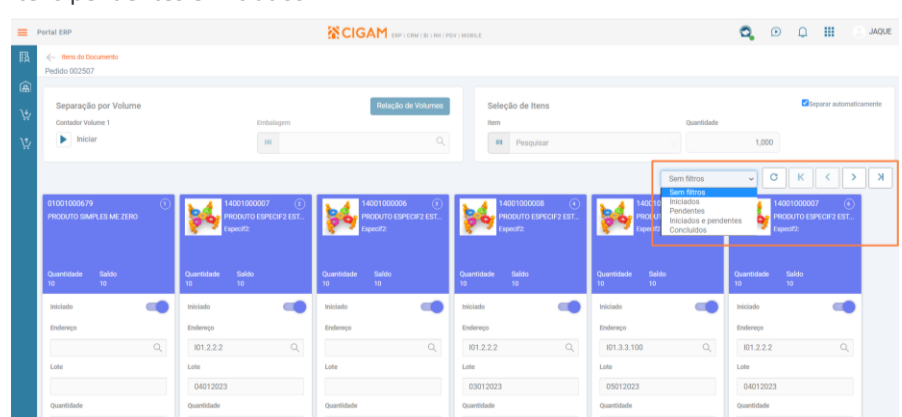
Portal ERP

CIGAM ERP | CRM | BI | RH | PDV | MOBILE

JAQUE

Itens do Documento
Pedido 002507

Separação por Volume
Relação de Volumes
Contador Volume 1
Iniciar
Embalagem

Seleção de Itens
Separar automaticamente
Item
Pesquisar
Quantidade
1,000

Sem filtros
Sem filtros
Iniciados
Pendentes
Iniciados e pendentes
Concluídos

01001000679
1
PRODUTO SIMPLES ME ZERO
Quantidade 10
Saldo 10
Iniciado
Endereço
Lote
Quantidade

14001000007
2
PRODUTO ESPECIF2 EST...
Especif2:
Quantidade 10
Saldo 10
Iniciado
Endereço
I01.2.2.2
Lote
04012023
Quantidade

14001000006
3
PRODUTO ESPECIF2 EST...
Especif2:
Quantidade 10
Saldo 10
Iniciado
Endereço
Lote
Quantidade

14001000008
4
PRODUTO ESPECIF2 EST...
Especif2:
Quantidade 10
Saldo 10
Iniciado
Endereço
I01.2.2.2
Lote
03012023
Quantidade

1400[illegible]
Especif
Quantidade 10
Saldo 10
Iniciado
Endereço
I01.3.3.100
Lote
05012023
Quantidade

14001000007
6
PRODUTO ESPECIF2 EST...
Especif2:
Quantidade 10
Saldo 10
Iniciado
Endereço
I01.2.2.2
Lote
04012023
Quantidade